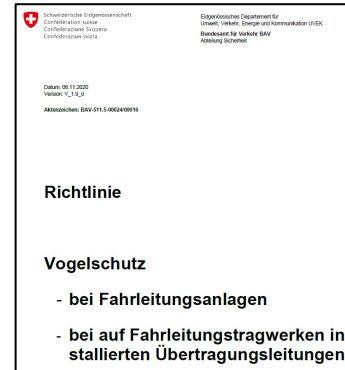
Schweizerische Eidgenossenschaft
Confédération suisse
Confederazione Svizzera
Confederaziun svizra

Eidgenössisches Departement für Umwelt, Verkehr, Energie und Kommunikation UVEK
Bundesamt für Verkehr BAV
Abteilung Sicherheit

Datum: 06.11.2020
Version: V_1.0_d

Aktenzeichen: BAV-511.5-00624/00016

Richtlinie

Vogelschutz

- bei Fahrleitungsanlagen

- bei auf Fahrleitungstragwerken installierten Übertragungsleitungen